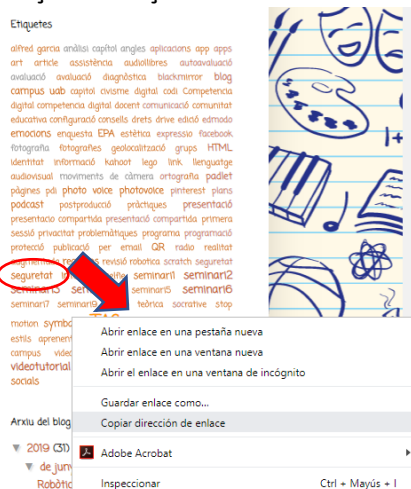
Etiquetes

alfred garcia anàlisi capítol angles aplicacions app apps art article assistència audiollibres autoavaluació avaluació avaluació diagnòstica blackmirror blog campus uab capítol civisme digital codi Competència digital competencia digital docent comunicació comunitat educativa configuració consells drets drive edició edmodo emocions enquesta EPA estètica expressió facebook fotografia fotografies geolocalització grups HTML identitat informació kahoot lego link llenguatge audiovisual moviments de càmera ortografia padlet pàgines pdi photo voice photovoice pinterest plans podcast postproducció pràctiques presentació presentacio compartida presentació compartida primera sessió privacitat problemàtiques programa programació protecció publicació per email QR radio realitat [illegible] revisió robòtica scratch seguretat seguretat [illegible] seminari1 seminari2 seminari3 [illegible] seminari6 seminari7 seminari9 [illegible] teòrica socrative stop motion symbo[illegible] estils aprenen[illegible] campus vide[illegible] videotutorial socials

Arxiu del blog
▼ 2019 (31)
▼ de jun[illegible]
Robòtic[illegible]

Abrir enlace en una pestaña nueva
Abrir enlace en una ventana nueva
Abrir el enlace en una ventana de incógnito
Guardar enlace como...
Copiar dirección de enlace
Adobe Acrobat
Inspeccionar Ctrl + Mayús + I